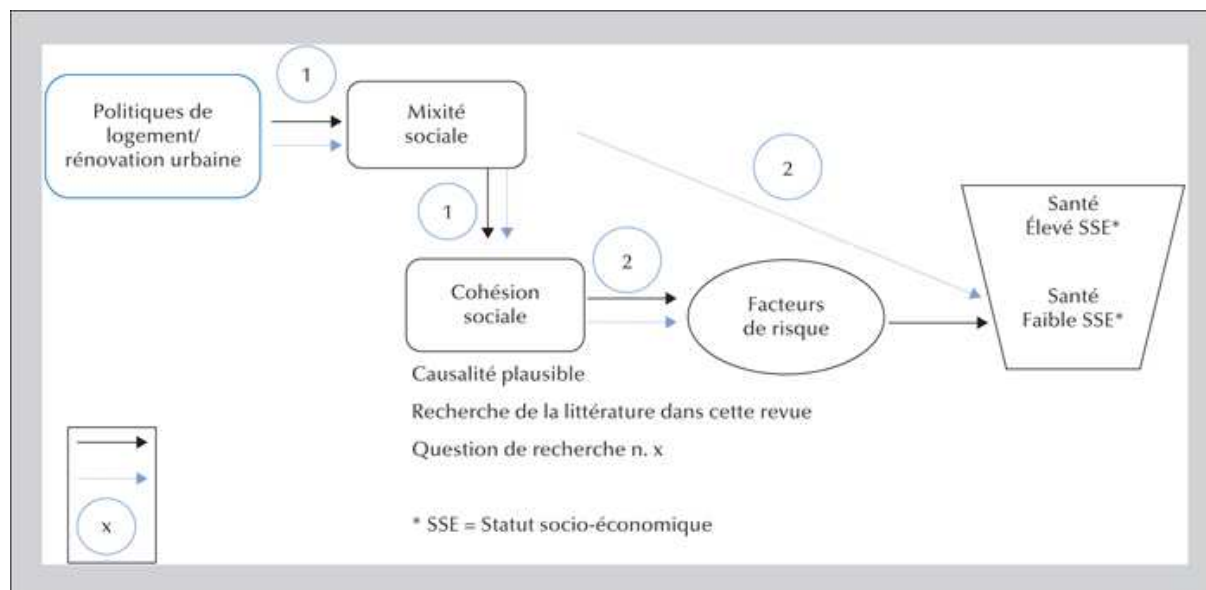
Politiques de logement/ rénovation urbaine

1

Mixité sociale

2

1

Santé
Élevé SSE*

Cohésion sociale

2

Facteurs de risque

Santé
Faible SSE*

Causalité plausible

Recherche de la littérature dans cette revue

Question de recherche n. x

x

* SSE = Statut socio-économique